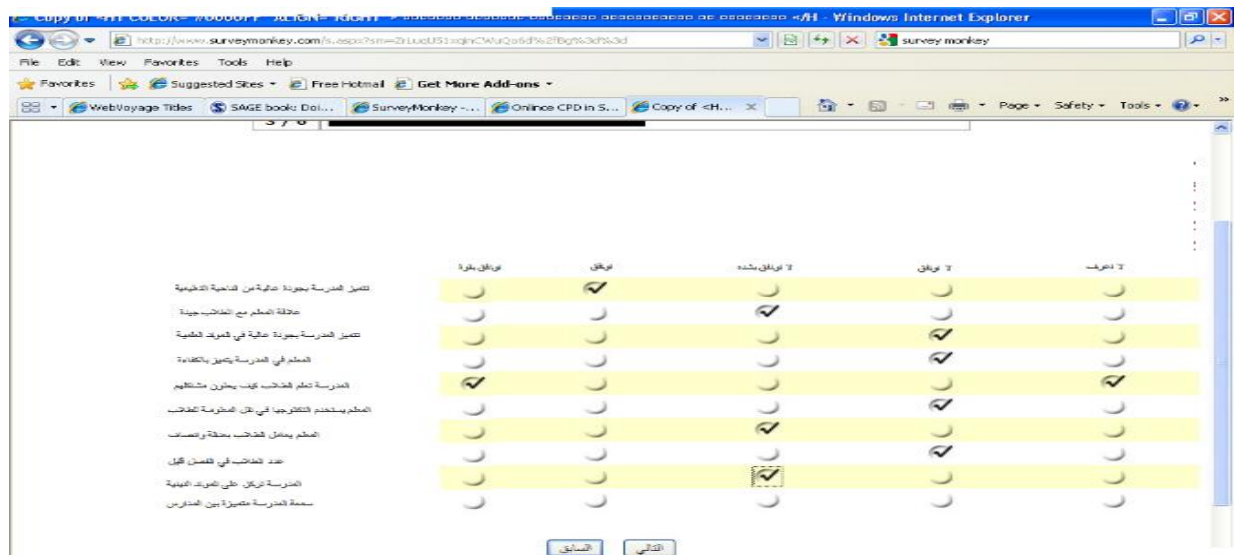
Copy of <H1 COLOR=#0000FF ALIGN=RIGHT >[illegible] </H - Windows Internet Explorer

http://www.surveymonkey.com/s.aspx?sm=ZrLuqUS1xqlnCWuQo6d%2fBg%3d%3d

survey monkey

File Edit View Favorites Tools Help

Favorites Suggested Sites Free Hotmail Get More Add-ons

WebVoyage Titles SAGE books: Doi... SurveyMonkey -... Onlince CPD in S... Copy of <H... Page Safety Tools

| | لا أعرف | لا أوافق | لا أوافق بشده | أوافق | أوافق بقوة |
|---|---|---|---|---|---|
| تتميز المدرسة بجودة عالية من الناحية التعليمية | | | | ✓ | |
| علاقة المعلم مع الطالب جيدة | | | ✓ | | |
| تتميز المدرسة بجودة عالية في المواد العلمية | | ✓ | | | |
| المعلم في المدرسة يتميز بالكفاءة | | ✓ | | | |
| المدرسة تعلم الطالب كيف يحلون مشاكلهم | ✓ | | | | ✓ |
| المعلم يستخدم التكنولوجيا في نقل المعلومة للطالب | | ✓ | | | |
| المعلم يعامل الطالب بحكمة وانصاف | | | ✓ | | |
| عدد الطالب في الفصل قليل | | ✓ | | | |
| المدرسة تركز على المواد الدينية | | | ✓ | | |
| سمعة المدرسة متميزة بين المدارس | | | | | |

السابق التالي